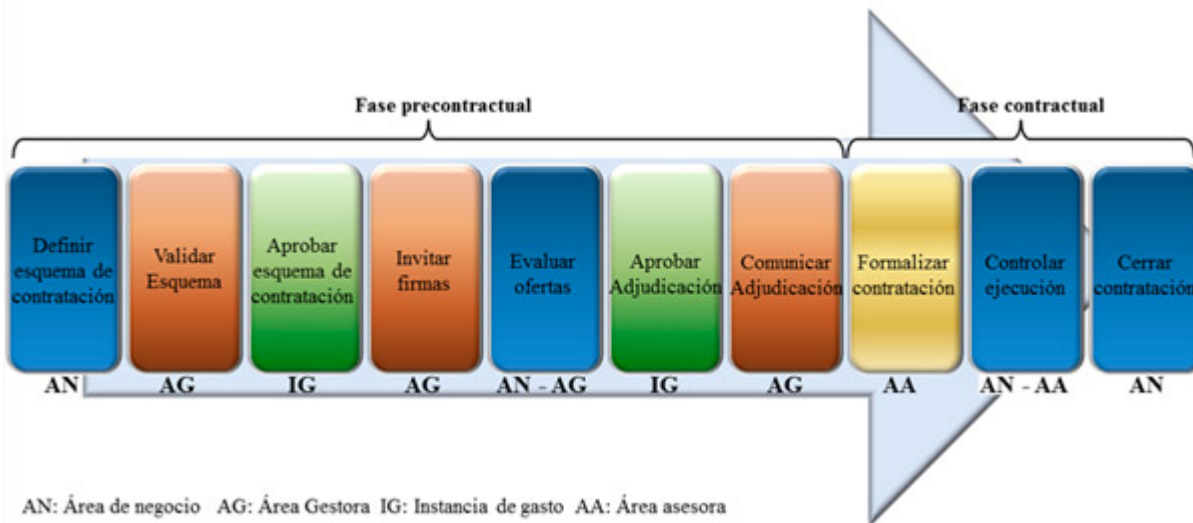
Fase precontractual

Fase contractual

Definir esquema de contratación

Validar Esquema

Aprobar esquema de contratación

Invitar firmas

Evaluar ofertas

Aprobar Adjudicación

Comunicar Adjudicación

Formalizar contratación

Controlar ejecución

Cerrar contratación

AN

AG

IG

AG

AN - AG

IG

AG

AA

AN - AA

AN

AN: Área de negocio AG: Área Gestora IG: Instancia de gasto AA: Área asesora